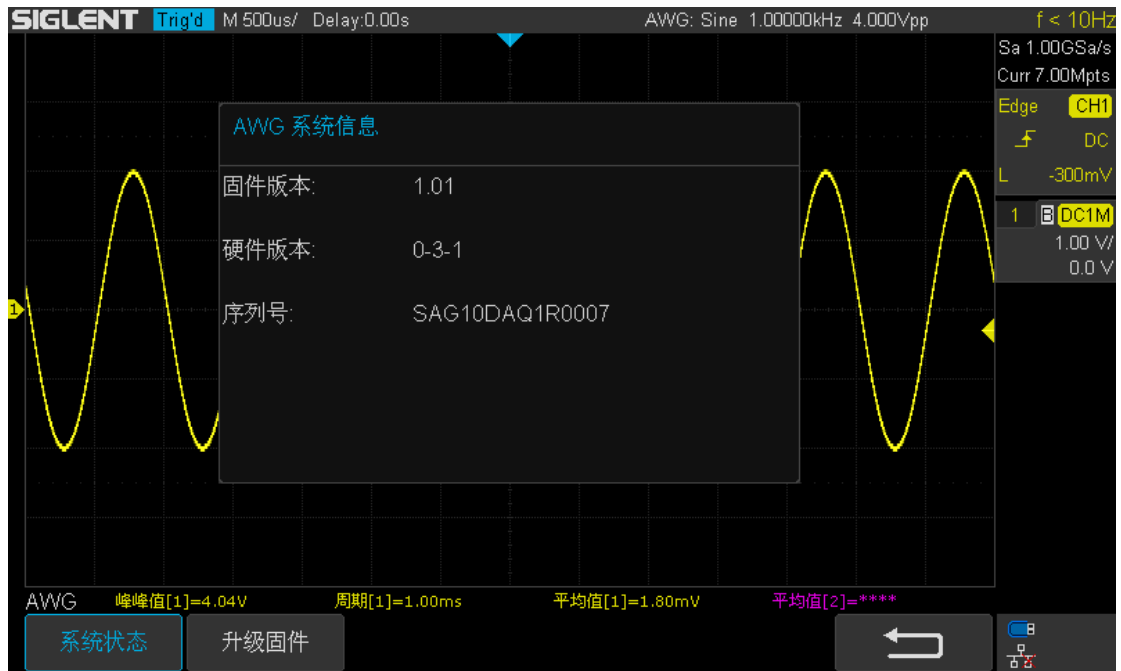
SIGLENT Trig'd M 500us/ Delay:0.00s AWG: Sine 1.00000kHz 4.000Vpp f < 10Hz

Sa 1.00GSa/s
Curr 7.00Mpts
Edge CH1
DC
L -300mV
1 B DC1M
1.00 V/
0.0 V

AWG 系统信息

固件版本: 1.01

硬件版本: 0-3-1

序列号: SAG10DAQ1R0007

AWG 峰峰值[1]=4.04V 周期[1]=1.00ms 平均值[1]=1.80mV 平均值[2]=****

系统状态 升级固件